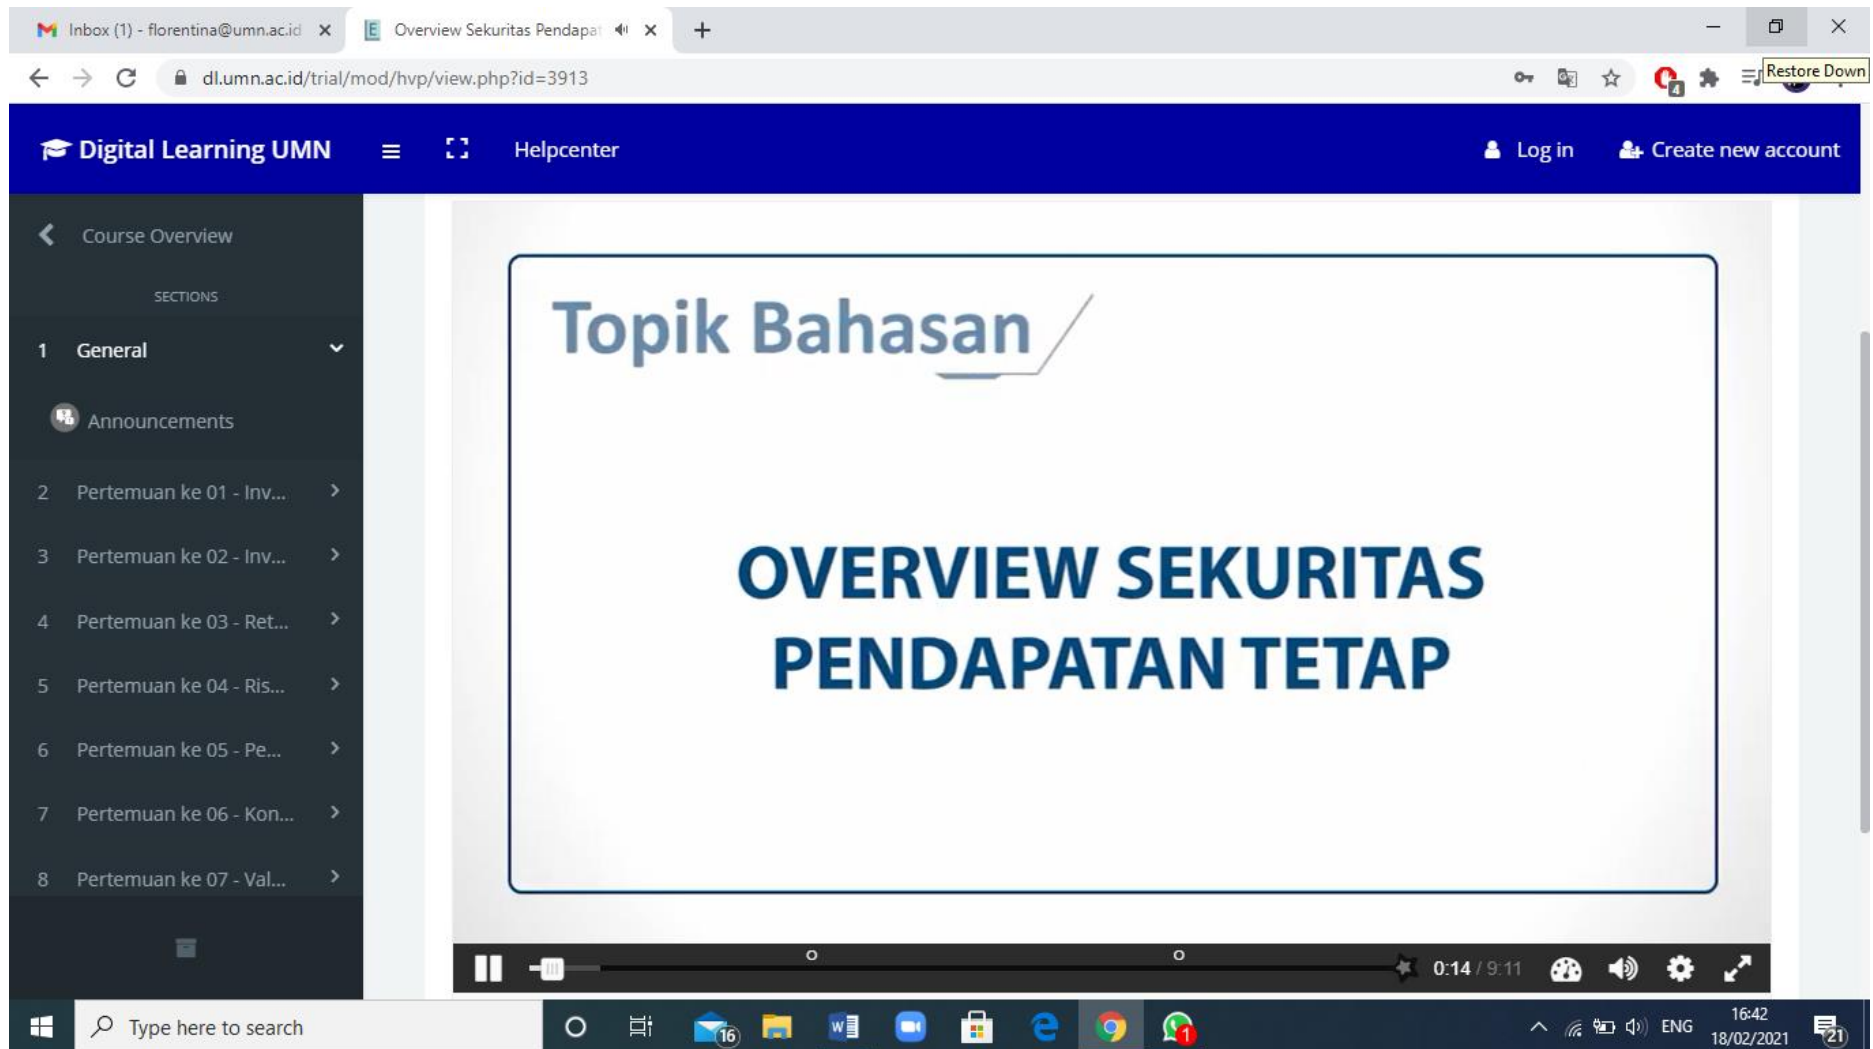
Inbox (1) - florentina@umn.ac.id
Overview Sekuritas Pendapa
Restore Down
dl.umn.ac.id/trial/mod/hvp/view.php?id=3913

Digital Learning UMN
Helpcenter
Log in
Create new account

Course Overview
SECTIONS
1 General
Announcements
2 Pertemuan ke 01 - Inv...
3 Pertemuan ke 02 - Inv...
4 Pertemuan ke 03 - Ret...
5 Pertemuan ke 04 - Ris...
6 Pertemuan ke 05 - Pe...
7 Pertemuan ke 06 - Kon...
8 Pertemuan ke 07 - Val...

Topik Bahasan

OVERVIEW SEKURITAS PENDAPATAN TETAP

0:14 / 9:11

Type here to search
16
1
ENG
16:42
18/02/2021
21